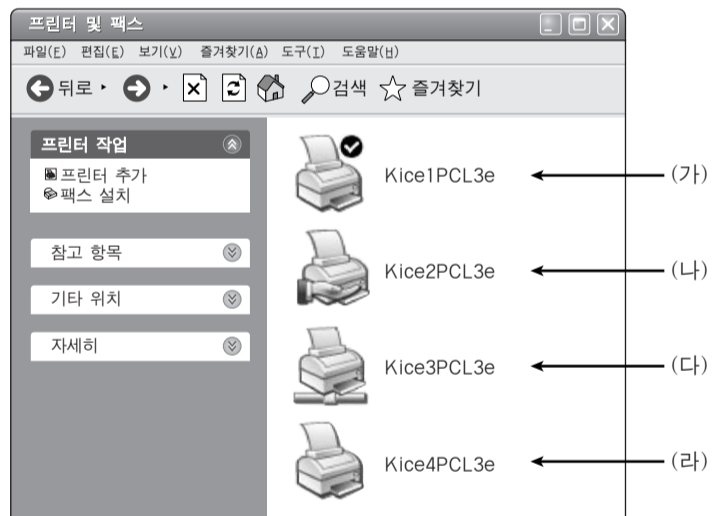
프린터 및 팩스

파일(F) 편집(E) 보기(V) 즐겨찾기(A) 도구(T) 도움말(H)

뒤로 검색 즐겨찾기

프린터 작업
프린터 추가
팩스 설치

참고 항목

기타 위치

자세히

Kice1PCL3e (가)

Kice2PCL3e (나)

Kice3PCL3e (다)

Kice4PCL3e (라)